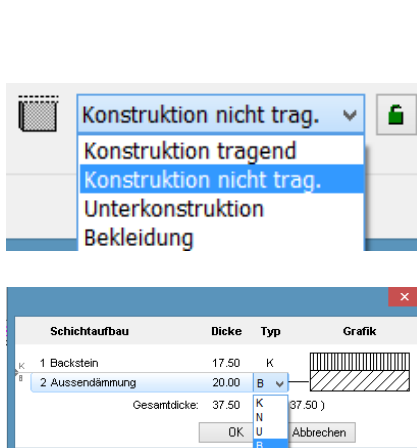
Konstruktion nicht trag.
Konstruktion tragend
Konstruktion nicht trag.
Unterkonstruktion
Bekleidung

| Schichtaufbau | Dicke | Typ | Grafik |
|---|---|---|---|
| 1 Backstein | 17.50 | K | |
| 2 Aussendämmung | 20.00 | B | |

K
B

Gesamtdicke: 37.50 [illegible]37.50 )

OK
K
N
U
B
Abbrechen